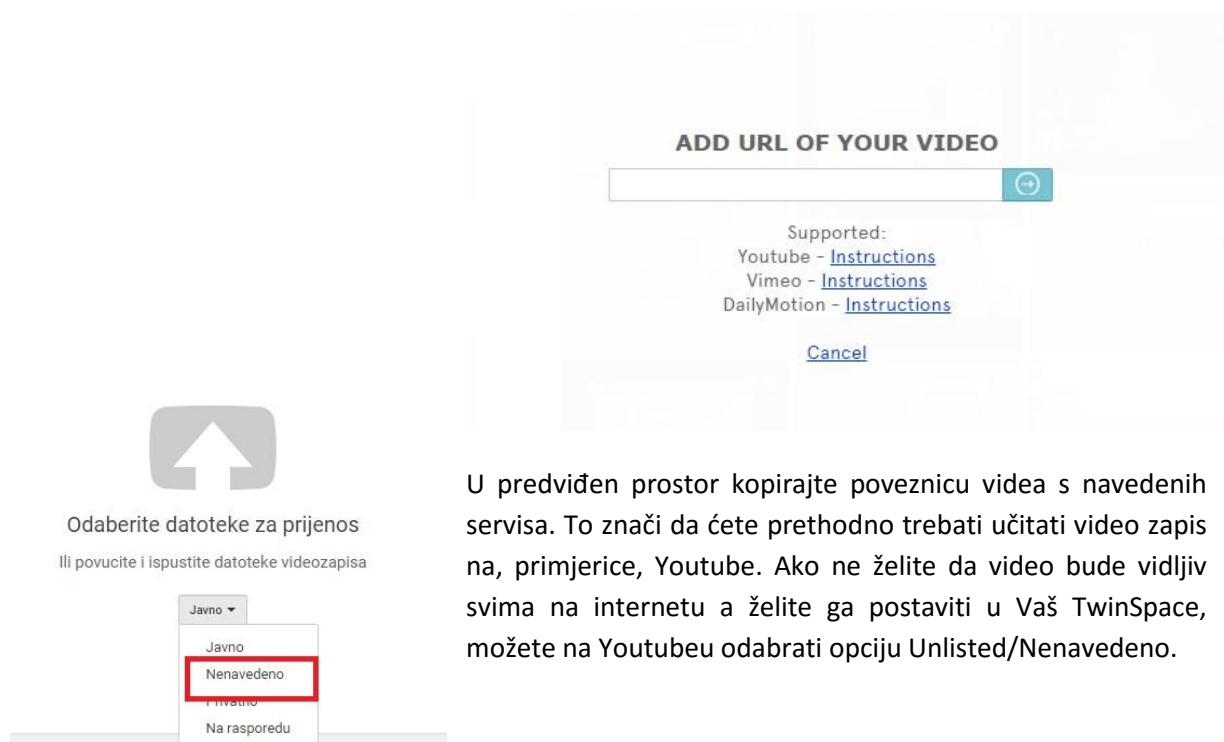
ADD URL OF YOUR VIDEO

Supported:
Youtube - Instructions
Vimeo - Instructions
DailyMotion - Instructions

Cancel

Odaberite datoteke za prijenos

Ili povucite i ispustite datoteke videozapisa

Javno ▾

Javno
Nenavedeno
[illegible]
Na rasporedu

U predviđen prostor kopirajte poveznicu videa s navedenih servisa. To znači da ćete prethodno trebati učitati video zapis na, primjerice, Youtube. Ako ne želite da video bude vidljiv svima na internetu a želite ga postaviti u Vaš TwinSpace, možete na Youtubeu odabrati opciju Unlisted/Nenavedeno.